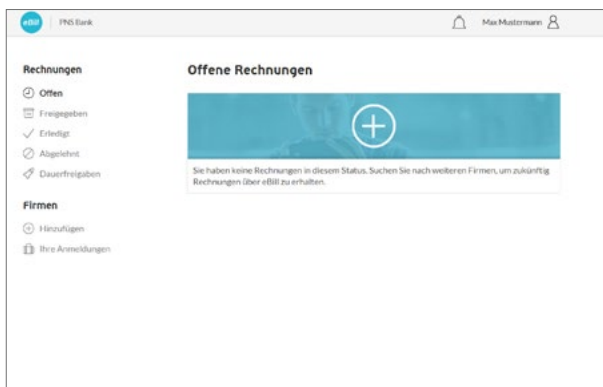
eBill | PNS Bank

Max Mustermann

Rechnungen

Offen

Freigegeben

Erledigt

Abgelehnt

Dauerfreigaben

Firmen

Hinzufügen

Ihre Anmeldungen

Offene Rechnungen

Sie haben keine Rechnungen in diesem Status. Suchen Sie nach weiteren Firmen, um zukünftig Rechnungen über eBill zu erhalten.